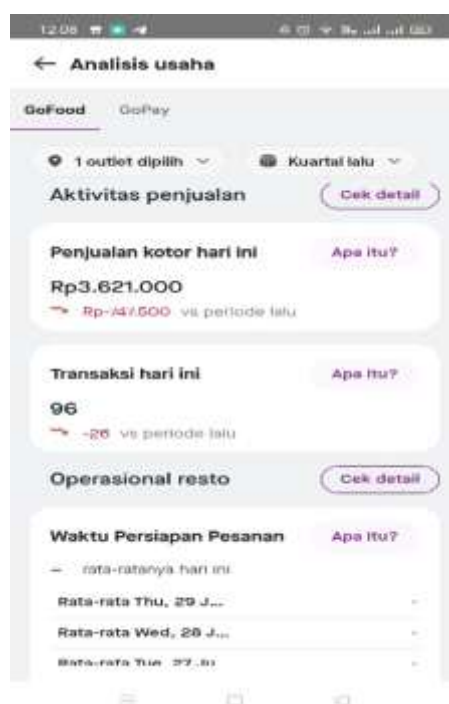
12.08

← Analisis usaha

GoFood GoPay

1 outlet dipilih ⌄ Kuartal lalu ⌄

Aktivitas penjualan Cek detail

Penjualan kotor hari ini Apa itu?

Rp3.621.000

Rp-747.500 vs periode lalu

Transaksi hari ini Apa itu?

96

-26 vs periode lalu

Operasional resto Cek detail

Waktu Persiapan Pesanan Apa itu?

– rata-ratanya hari ini

Rata-rata Thu, 29 J...

Rata-rata Wed, 28 J...

Rata-rata Tue, 27 Ju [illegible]